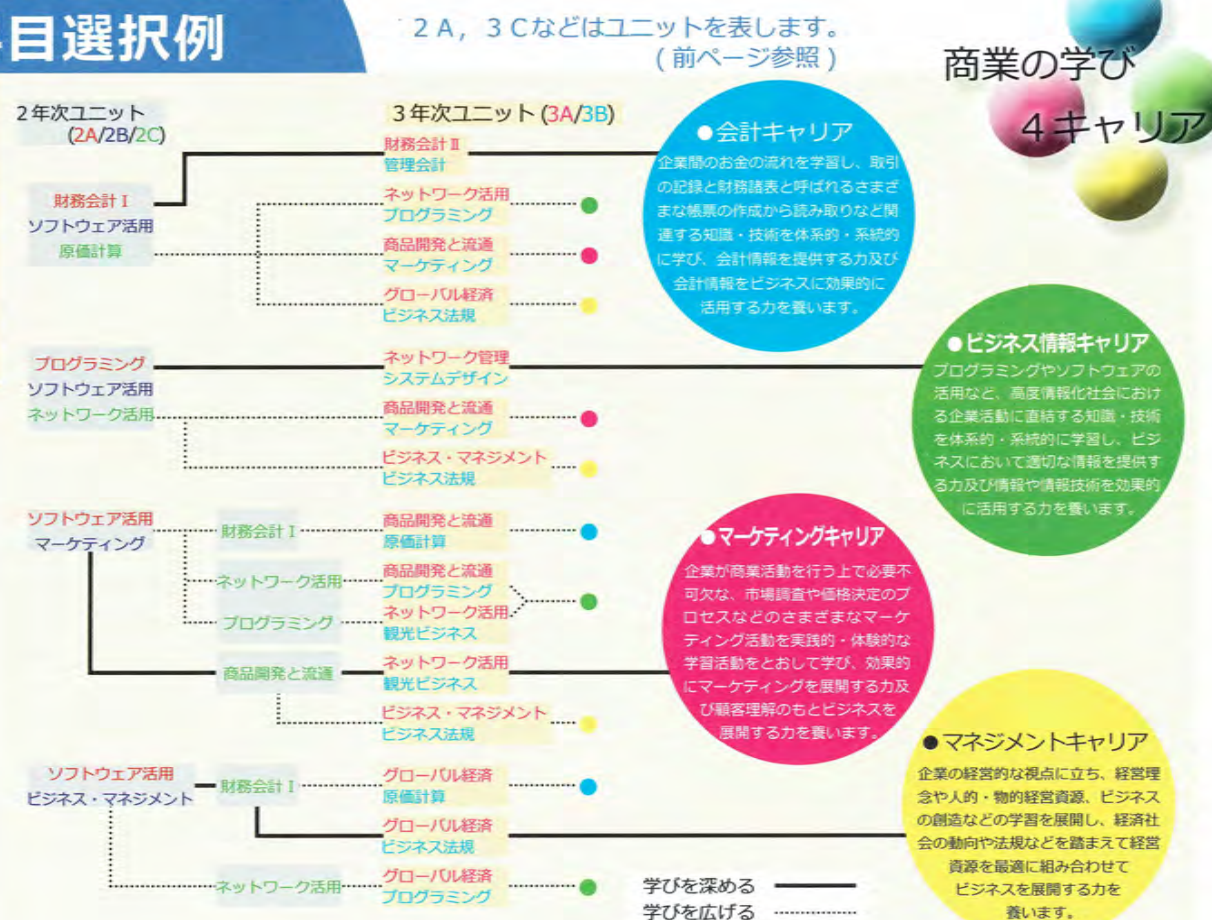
目選択例

2A，3Cなどはユニットを表します。（前ページ参照）

商業の学び
4キャリア

2年次ユニット
(2A/2B/2C)

3年次ユニット (3A/3B)

財務会計Ⅰ
ソフトウェア活用
原価計算

財務会計Ⅱ
管理会計

ネットワーク活用
プログラミング

商品開発と流通
マーケティング

グローバル経済
ビジネス法規

●会計キャリア
企業間のお金の流れを学習し、取引の記録と財務諸表と呼ばれるさまざまな帳票の作成から読み取りなど関連する知識・技術を体系的・系統的に学び、会計情報を提供する力及び会計情報をビジネスに効果的に活用する力を養います。

プログラミング
ソフトウェア活用
ネットワーク活用

ネットワーク管理
システムデザイン

商品開発と流通
マーケティング

ビジネス・マネジメント
ビジネス法規

●ビジネス情報キャリア
プログラミングやソフトウェアの活用など、高度情報化社会における企業活動に直結する知識・技術を体系的・系統的に学習し、ビジネスにおいて適切な情報を提供する力及び情報や情報技術を効果的に活用する力を養います。

ソフトウェア活用
マーケティング

財務会計Ⅰ
ネットワーク活用
プログラミング
商品開発と流通

商品開発と流通
原価計算

商品開発と流通
プログラミング
ネットワーク活用
観光ビジネス

ネットワーク活用
観光ビジネス

ビジネス・マネジメント
ビジネス法規

●マーケティングキャリア
企業が商業活動を行う上で必要不可欠な、市場調査や価格決定のプロセスなどのさまざまなマーケティング活動を実践的・体験的な学習活動をとおして学び、効果的にマーケティングを展開する力及び顧客理解のもとビジネスを展開する力を養います。

ソフトウェア活用
ビジネス・マネジメント

財務会計Ⅰ
ネットワーク活用

グローバル経済
原価計算

グローバル経済
ビジネス法規

グローバル経済
プログラミング

●マネジメントキャリア
企業の経営的な視点に立ち、経営理念や人的・物的経営資源、ビジネスの創造などの学習を展開し、経済社会の動向や法規などを踏まえて経営資源を最適に組み合わせてビジネスを展開する力を養います。

学びを深める
学びを広げる